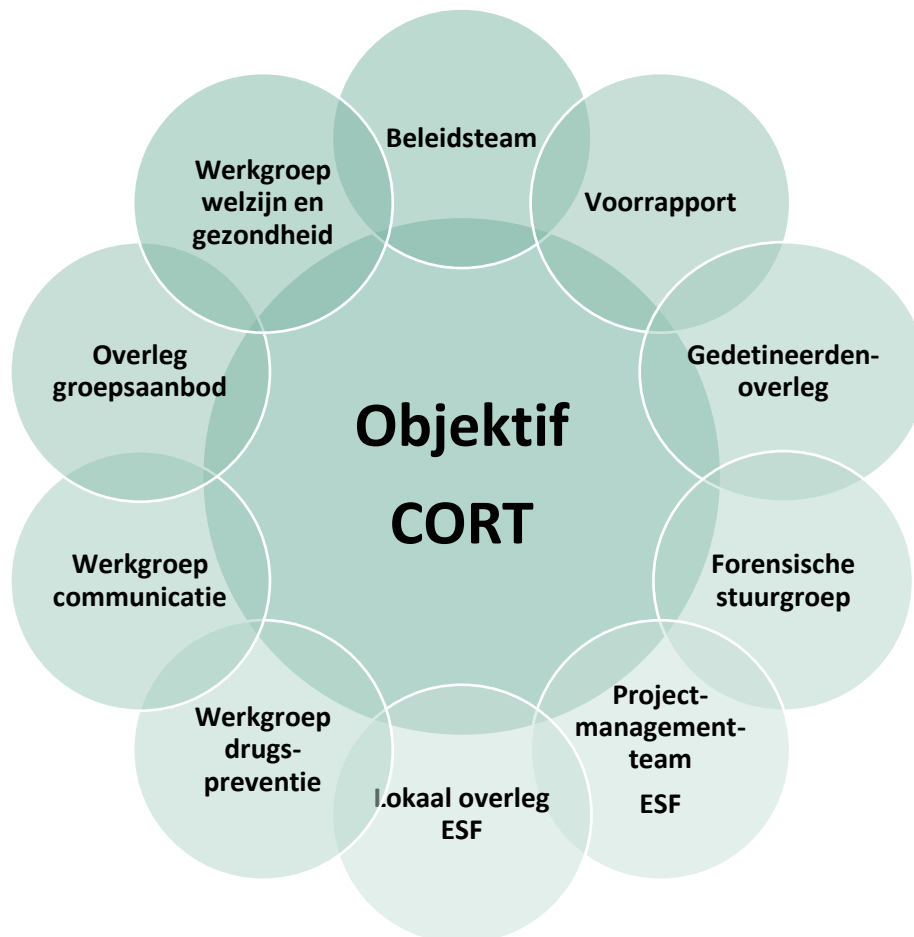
Objektif CORT

Beleidsteam

Voorrapport

Gedetineerden-overleg

Forensische stuurgroep

Project-management-team
ESF

Lokaal overleg ESF

Werkgroep drugs-preventie

Werkgroep communicatie

Overleg groepsaanbod

Werkgroep welzijn en gezondheid